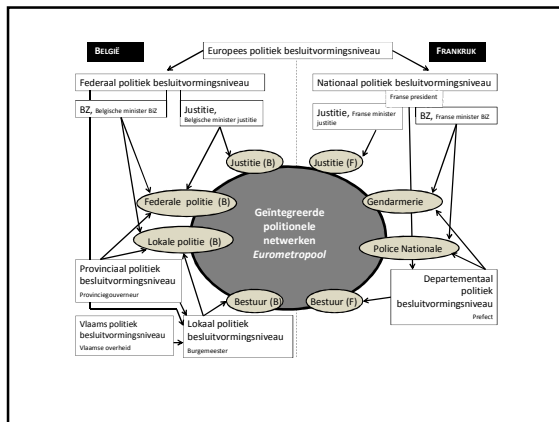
BELGIË

Europees politiek besluitvormingsniveau

FRANKRIJK

Federaal politiek besluitvormingsniveau

Nationaal politiek besluitvormingsniveau

Franse president

BZ, Belgische minister BiZ

Justitie, Belgische minister justitie

Justitie, Franse minister justitie

BZ, Franse minister BiZ

Justitie (B)

Justitie (F)

Federale politie (B)

Gendarmerie

Geïntegreerde politionele netwerken Eurometropool

Lokale politie (B)

Police Nationale

Provinciaal politiek besluitvormingsniveau

Provinciegouverneur

Departementaal politiek besluitvormingsniveau

Prefect

Bestuur (B)

Bestuur (F)

Vlaams politiek besluitvormingsniveau

Vlaamse overheid

Lokaal politiek besluitvormingsniveau

Burgemeester